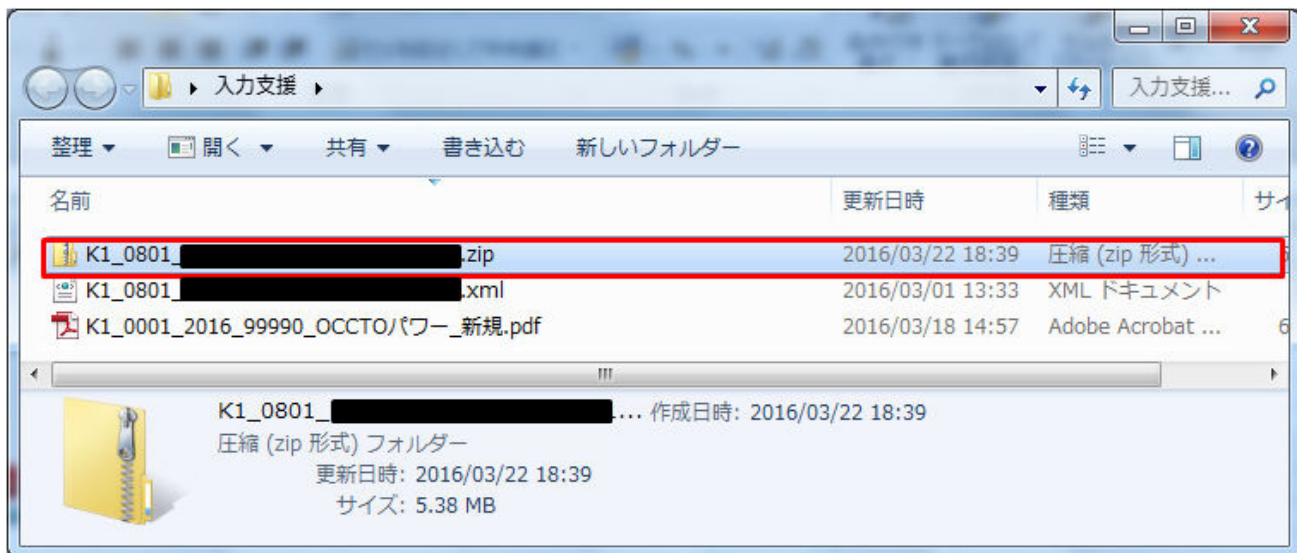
入力支援

入力支援...

整理 ▾ 開く ▾ 共有 ▾ 書き込む 新しいフォルダー

| 名前 | 更新日時 | 種類 | サイ |
|---|---|---|---|
| K1_0801_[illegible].zip | 2016/03/22 18:39 | 圧縮 (zip 形式) ... | |
| K1_0801_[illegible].xml | 2016/03/01 13:33 | XML ドキュメント | |
| K1_0001_2016_99990_OCCTOパワー_新規.pdf | 2016/03/18 14:57 | Adobe Acrobat ... | 6 |

K1_0801_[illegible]... 作成日時: 2016/03/22 18:39
圧縮 (zip 形式) フォルダー
更新日時: 2016/03/22 18:39
サイズ: 5.38 MB